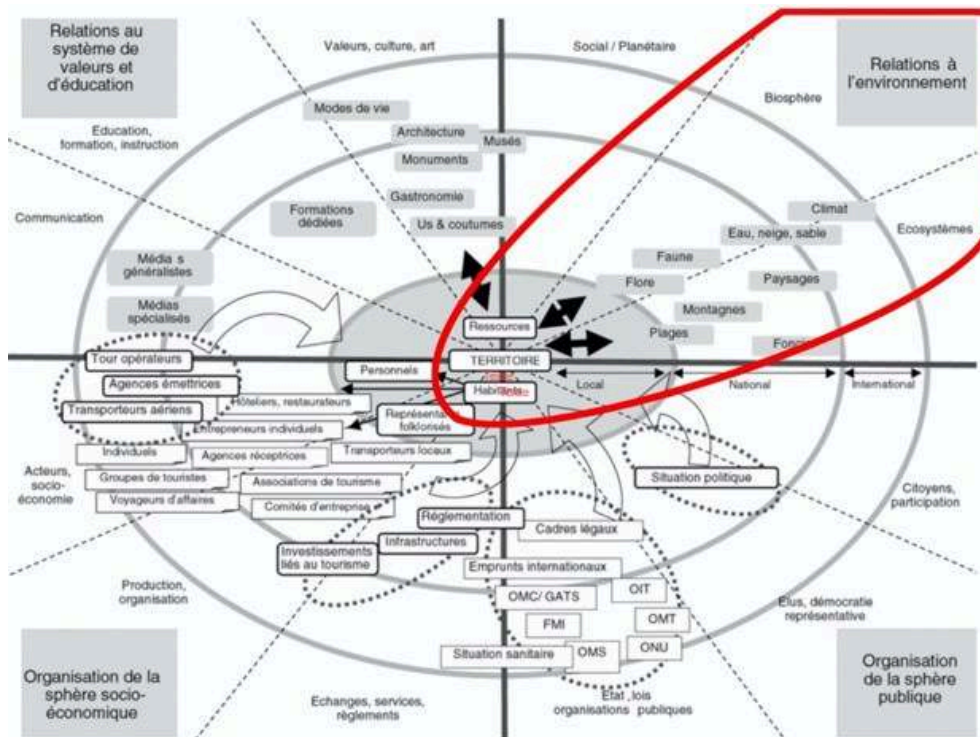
Relations au système de valeurs et d'éducation

Valeurs, culture, art

Social / Planétaire

Relations à l'environnement

Biosphère

Modes de vie

Architecture

Musés

Monuments

Education, formation, instruction

Gastronomie

Climat

Communication

Formations dédiées

Us & coutumes

Eau, neige, sable

Ecosystèmes

Média s généralistes

Faune

Flore

Paysages

Médias spécialisés

Montagnes

Ressources

Plages

Foncier

Tour opérateurs

TERRITOIRE

Personnels

Agences émettrices

Habitants

Local

National

International

Transporteurs aériens

Hôteliers, restaurateurs

Représentations folklorisés

Entrepreneurs individuels

Individuels

Agences réceptrices

Transporteurs locaux

Acteurs, socio-économie

Groupes de touristes

Associations de tourisme

Situation politique

Voyageurs d'affaires

Comités d'entreprise

Citoyens, participation

Réglementation

Cadres légaux

Investissements liés au tourisme

Infrastructures

Emprunts internationaux

Production, organisation

OMC/ GATS

OIT

FMI

OMT

Elus, démocratie représentative

Situation sanitaire

OMS

ONU

Organisation de la sphère socio-économique

Echanges, services, règlements

Etat, lois organisations publiques

Organisation de la sphère publique